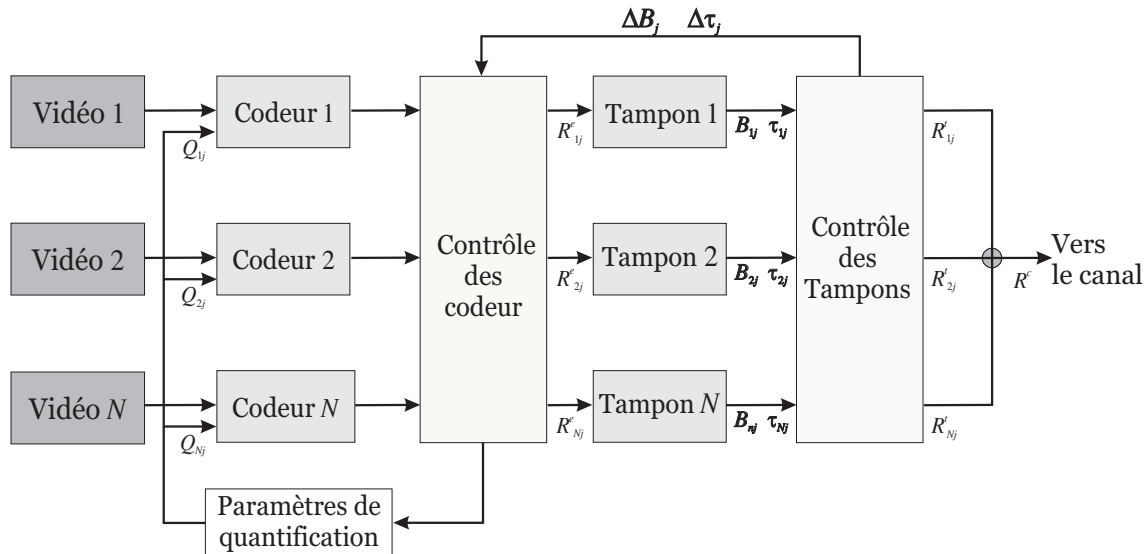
$\Delta B_j$ $\Delta \tau_j$

Vidéo 1

Codeur 1

$Q_{1j}$

Vidéo 2

Codeur 2

$Q_{2j}$

Vidéo $N$

Codeur $N$

$Q_{Nj}$

Contrôle des codeur

$R^e_{1j}$

$R^e_{2j}$

$R^e_{Nj}$

Tampon 1

Tampon 2

Tampon $N$

$B_{1j}$ $\tau_{1j}$

$B_{2j}$ $\tau_{2j}$

$B_{nj}$ $\tau_{Nj}$

Contrôle des Tampons

$R^t_{1j}$

$R^t_{2j}$

$R^t_{Nj}$

$R^c$

Vers le canal

Paramètres de quantification